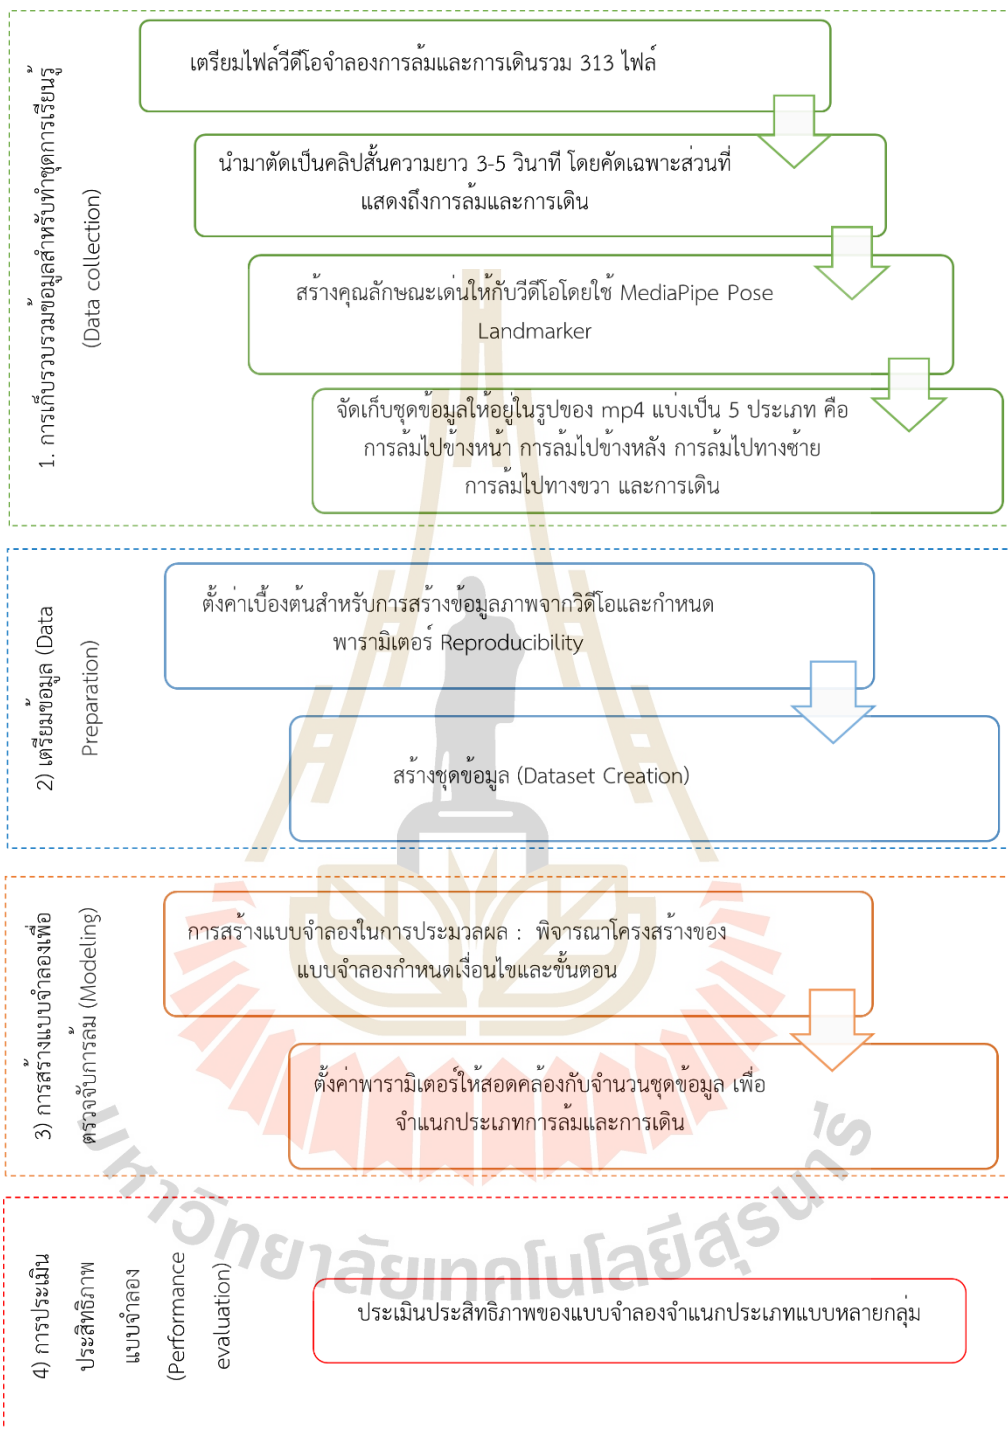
1. การเก็บรวบรวมข้อมูลสำหรับทำชุดการเรียนรู้ (Data collection)

เตรียมไฟล์วีดีโอจำลองการล้มและการเดินรวม 313 ไฟล์

นำมาตัดเป็นคลิปสั้นความยาว 3-5 วินาที โดยคัดเฉพาะส่วนที่แสดงถึงการล้มและการเดิน

สร้างคุณลักษณะเด่นให้กับวีดีโอโดยใช้ MediaPipe Pose Landmarker

จัดเก็บชุดข้อมูลให้อยู่ในรูปของ mp4 แบ่งเป็น 5 ประเภท คือ การล้มไปข้างหน้า การล้มไปข้างหลัง การล้มไปทางซ้าย การล้มไปทางขวา และการเดิน

2) เตรียมข้อมูล (Data Preparation)

ตั้งค่าเบื้องต้นสำหรับการสร้างข้อมูลภาพจากวิดีโอและกำหนดพารามิเตอร์ Reproducibility

สร้างชุดข้อมูล (Dataset Creation)

3) การสร้างแบบจำลองเพื่อตรวจจับการล้ม (Modeling)

การสร้างแบบจำลองในการประมวลผล : พิจารณาโครงสร้างของแบบจำลองกำหนดเงื่อนไขและขั้นตอน

ตั้งค่าพารามิเตอร์ให้สอดคล้องกับจำนวนชุดข้อมูล เพื่อจำแนกประเภทการล้มและการเดิน

4) การประเมินประสิทธิภาพแบบจำลอง (Performance evaluation)

ประเมินประสิทธิภาพของแบบจำลองจำแนกประเภทแบบหลายกลุ่ม

มหาวิทยาลัยเทคโนโลยีสุรนารี